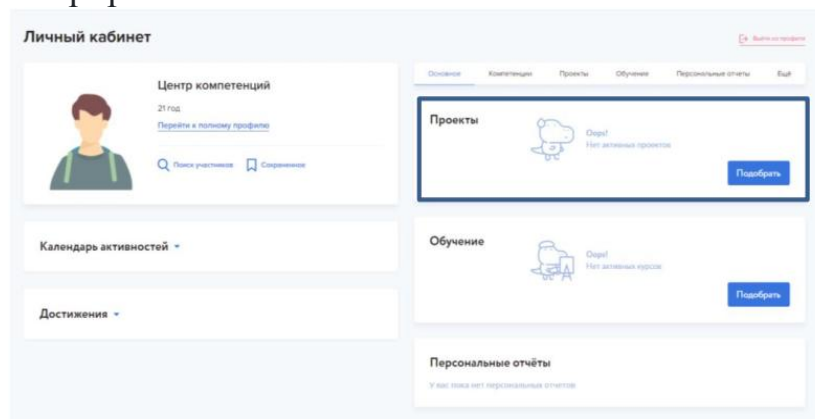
Личный кабинет

Выйти из профиля

Центр компетенций

21 год

Перейти к полному профилю

Поиск участников

Сохраненное

Календарь активностей

Достижения

Основное

Компетенции

Проекты

Обучение

Персональные отчеты

Ещё

Проекты

Oops!

Нет активных проектов

Подобрать

Обучение

Oops!

Нет активных курсов

Подобрать

Персональные отчёты

У вас пока нет персональных отчетов